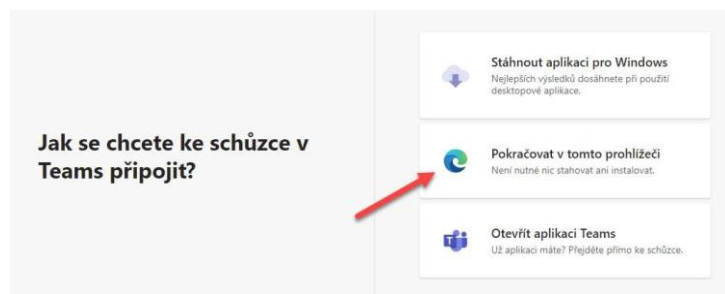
Jak se chcete ke schůzce v Teams připojit?

Stáhnout aplikaci pro Windows
Nejlepších výsledků dosáhnete při použití desktopové aplikace.

Pokračovat v tomto prohlížeči
Není nutné nic stahovat ani instalovat.

Otevřít aplikaci Teams
Už aplikaci máte? Přejděte přímo ke schůzce.